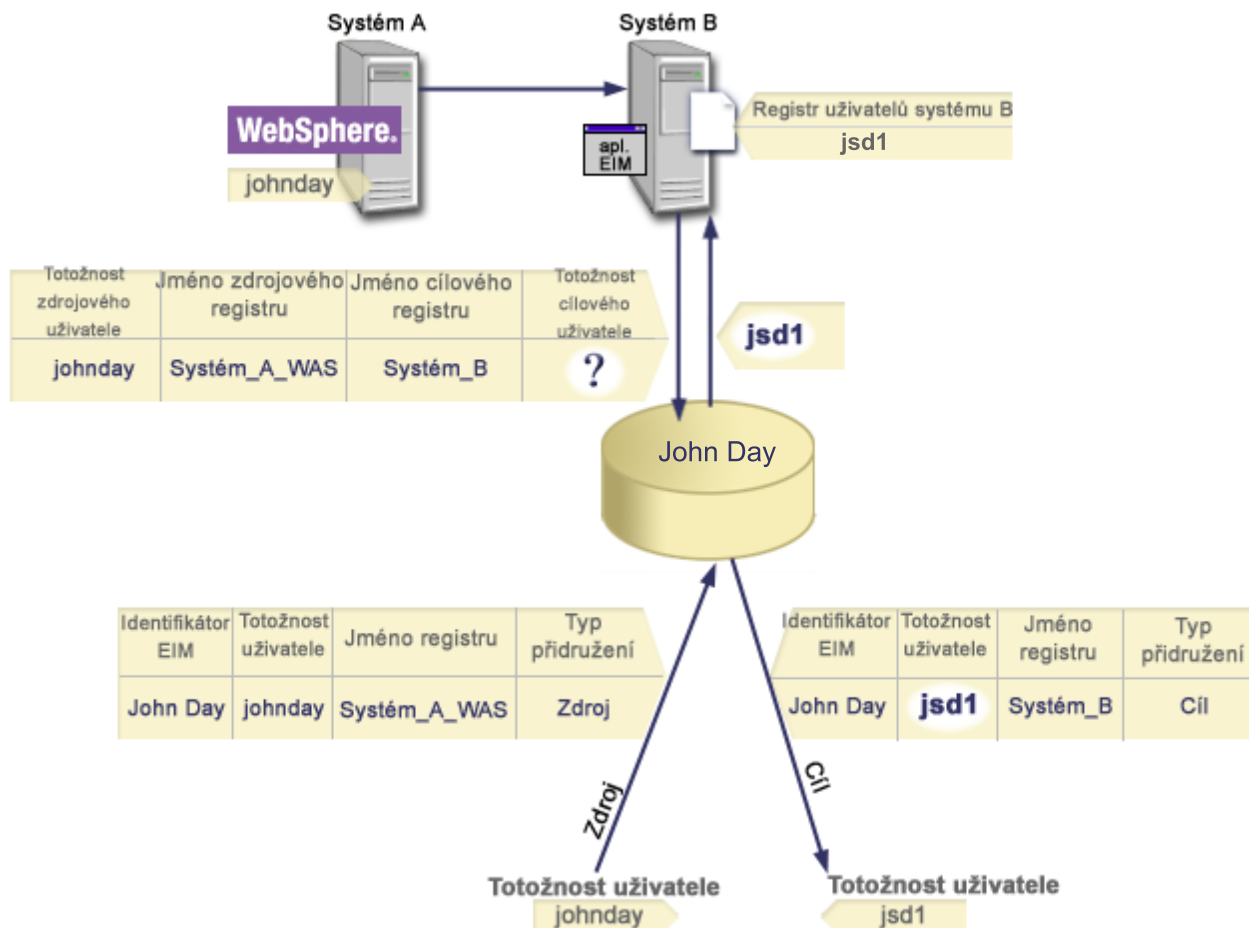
Systém A

WebSphere.

johnday

Systém B

apl. EIM

Registr uživatelů systému B

jsd1

| Totožnost zdrojového uživatele | Jméno zdrojového registru | Jméno cílového registru | Totožnost cílového uživatele |
|---|---|---|---|
| johnday | Systém_A_WAS | Systém_B | ? |

jsd1

John Day

| Identifikátor EIM | Totožnost uživatele | Jméno registru | Typ přidružení |
|---|---|---|---|
| John Day | johnday | Systém_A_WAS | Zdroj |

| Identifikátor EIM | Totožnost uživatele | Jméno registru | Typ přidružení |
|---|---|---|---|
| John Day | jsd1 | Systém_B | Cíl |

Zdroj

Cíl

Totožnost uživatele
johnday

Totožnost uživatele
jsd1